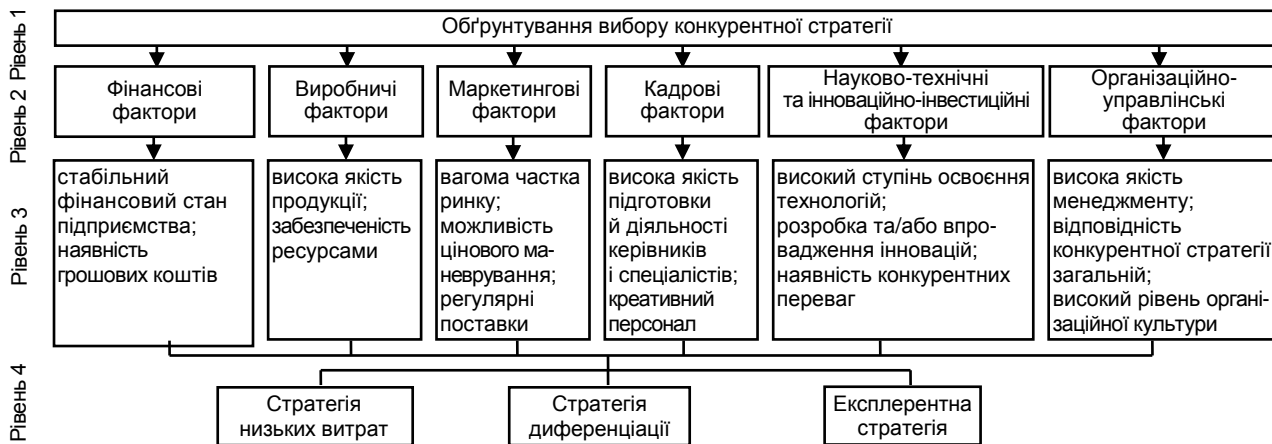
Рівень 1
Обґрунтування вибору конкурентної стратегії

Рівень 2
Фінансові фактори

Виробничі фактори

Маркетингові фактори

Кадрові фактори

Науково-технічні та інноваційно-інвестиційні фактори

Організаційно-управлінські фактори

Рівень 3
стабільний фінансовий стан підприємства; наявність грошових коштів

висока якість продукції; забезпеченість ресурсами

вагома частка ринку; можливість цінового маневрування; регулярні поставки

висока якість підготовки й діяльності керівників і спеціалістів; креативний персонал

високий ступінь освоєння технологій; розробка та/або впровадження інновацій; наявність конкурентних переваг

висока якість менеджменту; відповідність конкурентної стратегії загальній; високий рівень організаційної культури

Рівень 4
Стратегія низьких витрат

Стратегія диференціації

Експлерентна стратегія